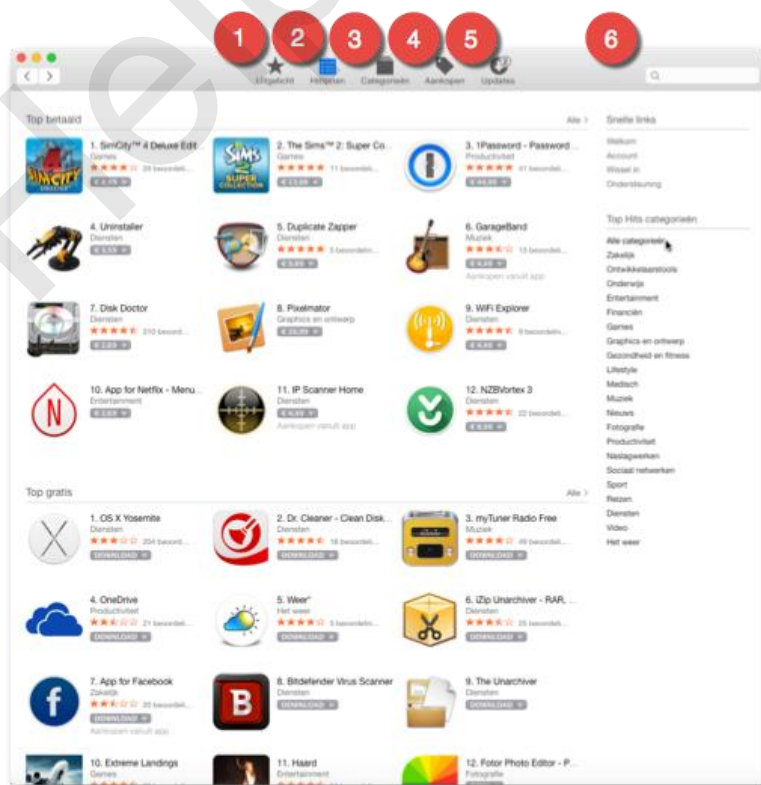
1 2 3 4 5 6

Uitgelicht Hitlijsten Categorieën Aankopen Updates

Top betaald Alle >

1. SimCity™ 4 Deluxe Edit... Games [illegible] beoordel... € 19,99

2. The Sims™ 2: Super Co... Games 11 beoordel... € 13,99

3. 1Password - Password ... Productiviteit 41 beoordel... € 44,99

4. Uninstaller Diensten € 3,59

5. Duplicate Zapper Diensten 5 beoordel... € 5,99

6. GarageBand Muziek 15 beoordel... € 4,99 Aankopen vanuit app

7. Disk Doctor Diensten 310 beoord... € 2,69

8. Pixelmator Graphics en ontwerp € 29,99

9. WiFi Explorer Diensten 9 beoordel... € 4,99

10. App for Netflix - Menu... Entertainment € 2,69

11. IP Scanner Home Diensten € 4,99 Aankopen vanuit app

12. NZBVortex 3 Diensten 22 beoordel... € 8,99

Top gratis Alle >

1. OS X Yosemite Hulpprogramma's 204 beoord... DOWNLOAD

2. Dr. Cleaner - Clean Disk... Diensten 16 beoordel... DOWNLOAD

3. myTuner Radio Free Muziek 46 beoordel... DOWNLOAD

4. OneDrive Productiviteit 21 beoordel... DOWNLOAD

5. Weer° Het weer 5 beoordelin... DOWNLOAD

6. iZip Unarchiver - RAR, ... Diensten 25 beoordel... DOWNLOAD

7. App for Facebook Zakelijk 20 beoordel... DOWNLOAD Aankopen vanuit app

8. Bitdefender Virus Scanner Diensten 18 beoordel... DOWNLOAD

9. The Unarchiver Diensten DOWNLOAD

10. Extreme Landings Games

11. Haard Entertainment

12. Fotor Photo Editor - P... Fotografie

Snelle links
Welkom
Account
Wissel in
Ondersteuning

Top Hits categorieën
Alle categorieën
Zakelijk
Ontwikkelaarstools
Onderwijs
Entertainment
Financiën
Games
Graphics en ontwerp
Gezondheid en fitness
Lifestyle
Medisch
Muziek
Nieuws
Fotografie
Productiviteit
Naslagwerken
Sociaal netwerken
Sport
Reizen
Diensten
Video
Het weer